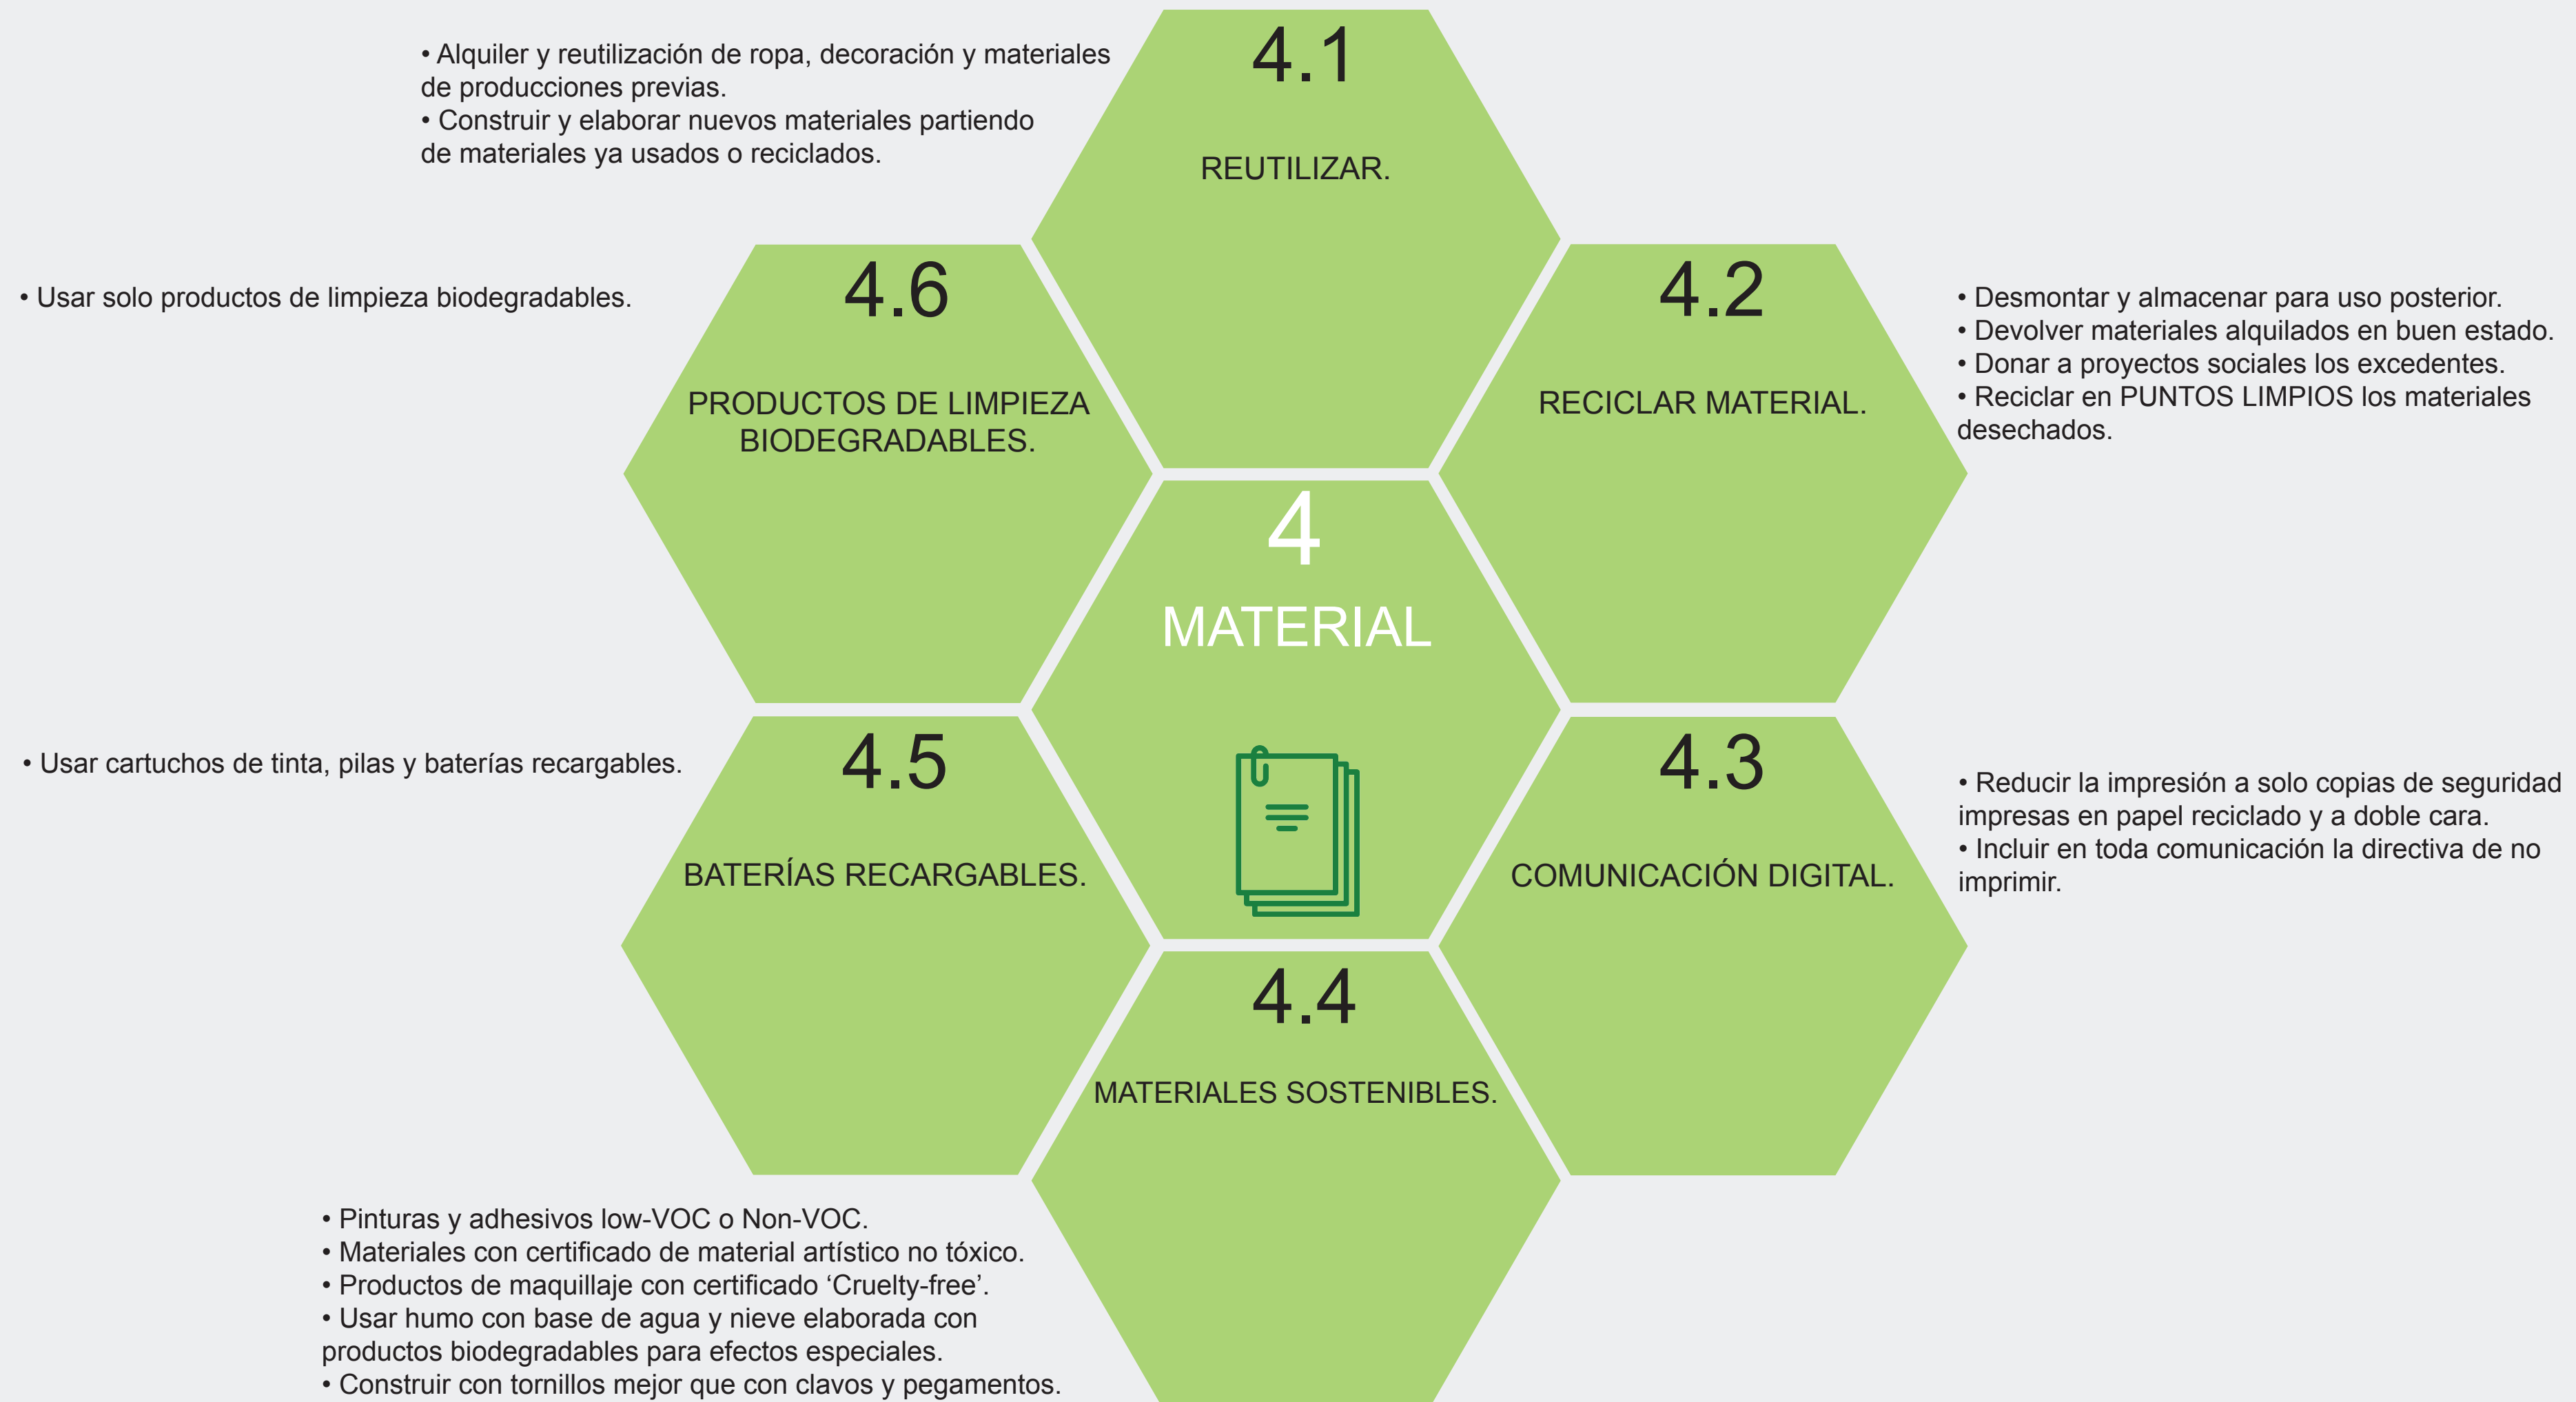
• Alquiler y reutilización de ropa, decoración y materiales de producciones previas.
• Construir y elaborar nuevos materiales partiendo de materiales ya usados o reciclados.

4.1

REUTILIZAR.

• Usar solo productos de limpieza biodegradables.

4.6

PRODUCTOS DE LIMPIEZA BIODEGRADABLES.

4.2

RECICLAR MATERIAL.

• Desmontar y almacenar para uso posterior.
• Devolver materiales alquilados en buen estado.
• Donar a proyectos sociales los excedentes.
• Reciclar en PUNTOS LIMPIOS los materiales desechados.

4

MATERIAL

• Usar cartuchos de tinta, pilas y baterías recargables.

4.5

BATERÍAS RECARGABLES.

4.3

COMUNICACIÓN DIGITAL.

• Reducir la impresión a solo copias de seguridad impresas en papel reciclado y a doble cara.
• Incluir en toda comunicación la directiva de no imprimir.

4.4

MATERIALES SOSTENIBLES.

• Pinturas y adhesivos low-VOC o Non-VOC.
• Materiales con certificado de material artístico no tóxico.
• Productos de maquillaje con certificado ‘Cruelty-free’.
• Usar humo con base de agua y nieve elaborada con productos biodegradables para efectos especiales.
• Construir con tornillos mejor que con clavos y pegamentos.